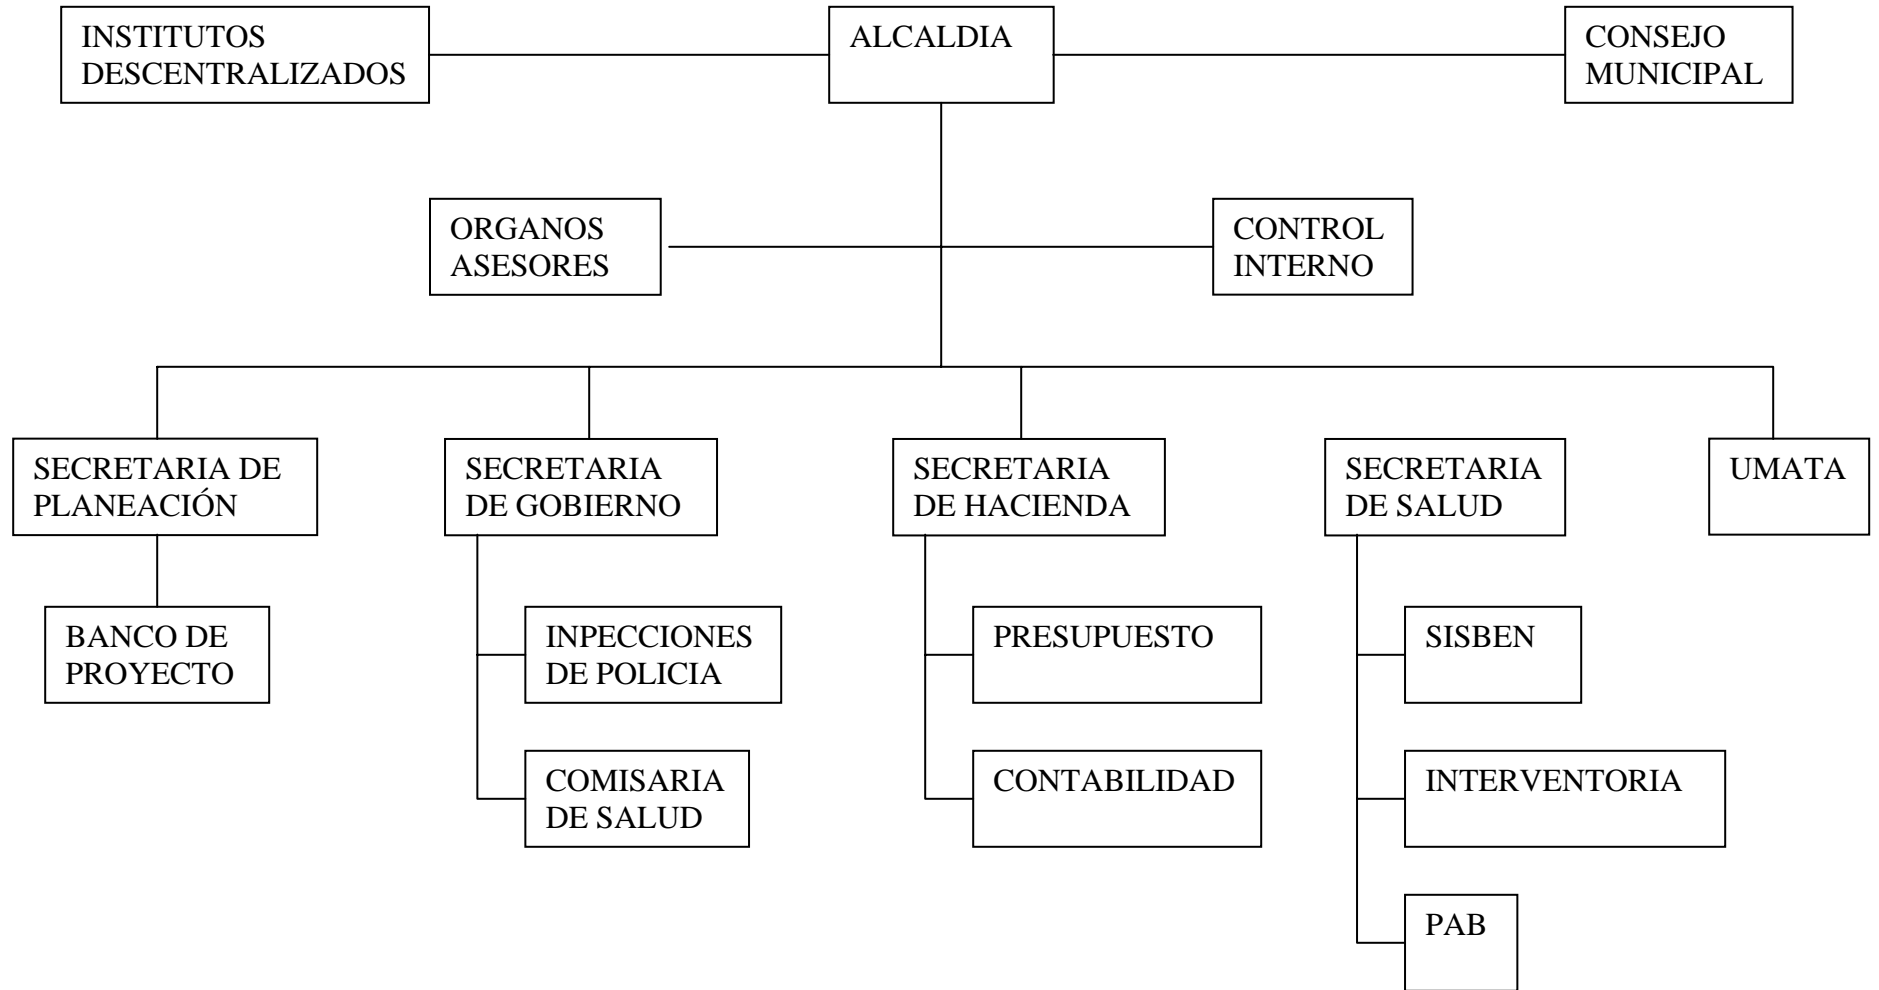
INSTITUTOS DESCENTRALIZADOS

ALCALDIA

CONSEJO MUNICIPAL

ORGANOS ASESORES

CONTROL INTERNO

SECRETARIA DE PLANEACIÓN

BANCO DE PROYECTO

SECRETARIA DE GOBIERNO

INPECCIONES DE POLICIA

COMISARIA DE SALUD

SECRETARIA DE HACIENDA

PRESUPUESTO

CONTABILIDAD

SECRETARIA DE SALUD

SISBEN

INTERVENTORIA

PAB

UMATA